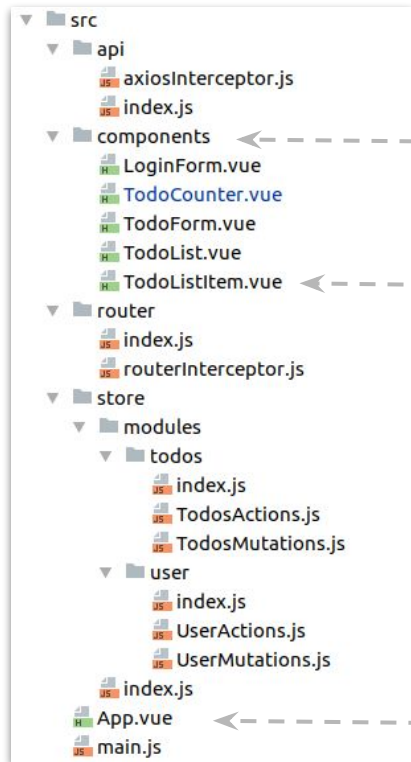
src
api
axiosInterceptor.js
index.js
components
LoginForm.vue
TodoCounter.vue
TodoForm.vue
TodoList.vue
TodoListItem.vue
router
index.js
routerInterceptor.js
store
modules
todos
index.js
TodosActions.js
TodosMutations.js
user
index.js
UserActions.js
UserMutations.js
index.js
App.vue
main.js